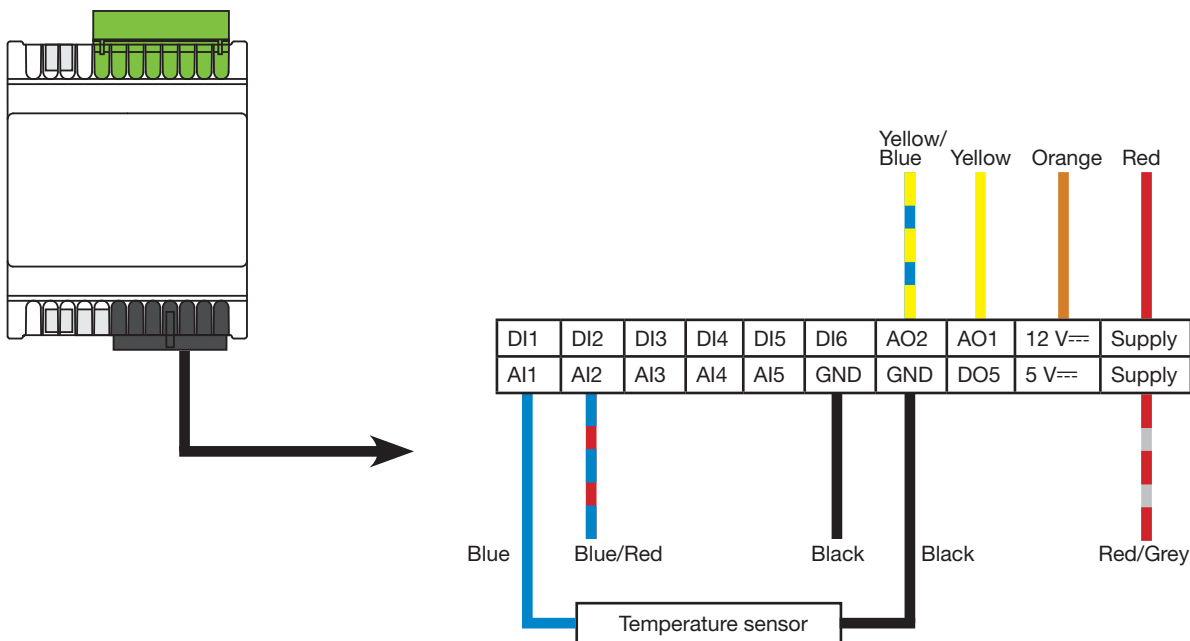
Yellow/Blue

Yellow

Orange

Red

| DI1 | DI2 | DI3 | DI4 | DI5 | DI6 | AO2 | AO1 | 12 V⎓ | Supply |
|---|---|---|---|---|---|---|---|---|---|
| AI1 | AI2 | AI3 | AI4 | AI5 | GND | GND | DO5 | 5 V⎓ | Supply |

Blue

Blue/Red

Black

Black

Red/Grey

Temperature sensor